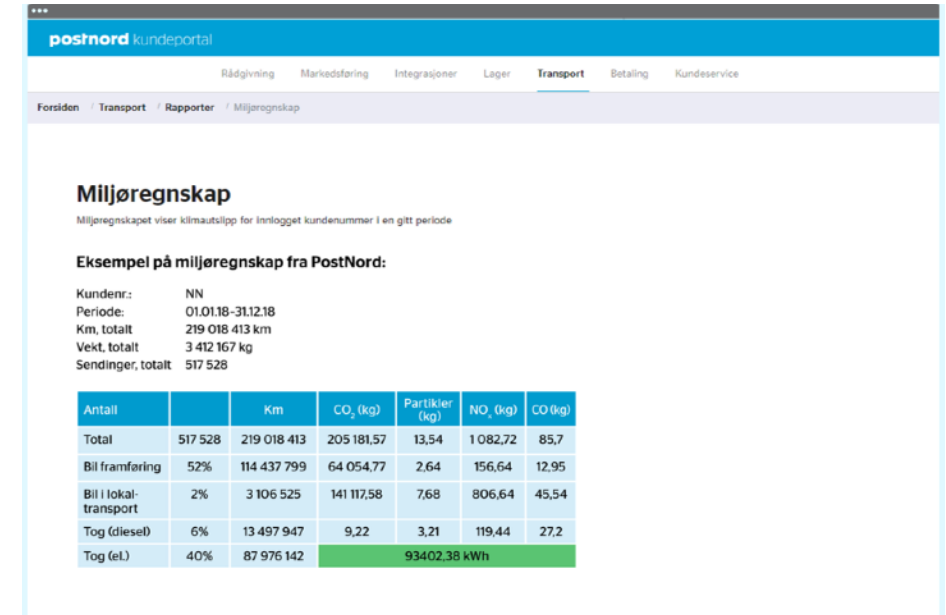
postnord kundeportal

Rådgivning Markedsføring Integrasjoner Lager Transport Betaling Kundeservice

Forsiden / Transport / Rapporter / Miljøregnskap

Miljøregnskap

Miljøregnskapet viser klimautslipp for innlogget kundenummer i en gitt periode

Eksempel på miljøregnskap fra PostNord:

Kundenr.: NN
Periode: 01.01.18-31.12.18
Km, totalt 219 018 413 km
Vekt, totalt 3 412 167 kg
Sendinger, totalt 517 528

| Antall | | Km | $CO_2$ (kg) | Partikler (kg) | $NO_x$ (kg) | CO (kg) |
|---|---|---|---|---|---|---|
| Total | 517 528 | 219 018 413 | 205 181,57 | 13,54 | 1 082,72 | 85,7 |
| Bil framføring | 52% | 114 437 799 | 64 054,77 | 2,64 | 156,64 | 12,95 |
| Bil i lokal-transport | 2% | 3 106 525 | 141 117,58 | 7,68 | 806,64 | 45,54 |
| Tog (diesel) | 6% | 13 497 947 | 9,22 | 3,21 | 119,44 | 27,2 |
| Tog (el.) | 40% | 87 976 142 | 93402,38 kWh | | | |